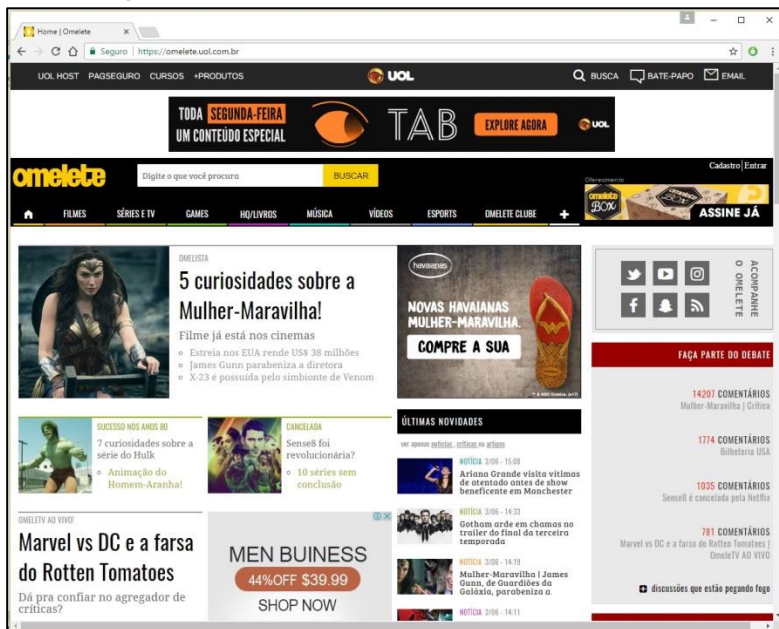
Home | Omelete ×

Seguro | https://omelete.uol.com.br

UOL HOST PAGSEGURO CURSOS +PRODUTOS

UOL

BUSCA BATE-PAPO EMAIL

TODA SEGUNDA-FEIRA UM CONTEÚDO ESPECIAL TAB EXPLORE AGORA UOL

omelete

Digite o que você procura BUSCAR

Cadastro | Entrar

Oferecimento

omelete BOX ASSINE JÁ

FILMES SÉRIES E TV GAMES HQ/LIVROS MÚSICA VÍDEOS ESPORTS OMELETE CLUBE +

OMELISTA

5 curiosidades sobre a Mulher-Maravilha!

Filme já está nos cinemas

Estreia nos EUA rende US$ 38 milhões

James Gunn parabeniza a diretora

X-23 é possuída pelo simbionte de Venom

havaianas

NOVAS HAVAIANAS MULHER-MARAVILHA.

COMPRE A SUA

ACOMPANHE O OMELETE

FAÇA PARTE DO DEBATE

SUCESSO NOS ANOS 80

7 curiosidades sobre a série do Hulk

Animação do Homem-Aranha!

CANCELADA

Sense8 foi revolucionária?

10 séries sem conclusão

ÚLTIMAS NOVIDADES

ver apenas notícias, críticas ou artigos

NOTÍCIA 3/06 - 15:08

Ariana Grande visita vítimas de atentado antes de show beneficente em Manchester

NOTÍCIA 3/06 - 14:33

Gotham arde em chamas no trailer do final da terceira temporada

NOTÍCIA 3/06 - 14:19

Mulher-Maravilha | James Gunn, de Guardiões da Galáxia, parabeniza a

NOTÍCIA 3/06 - 14:11

14207 COMENTÁRIOS

Mulher-Maravilha | Crítica

1774 COMENTÁRIOS

Bilheteria USA

1035 COMENTÁRIOS

Sense8 é cancelada pela Netflix

781 COMENTÁRIOS

Marvel vs DC e a farsa do Rotten Tomatoes | OmeleTV AO VIVO

discussões que estão pegando fogo

OMELETV AO VIVO!

Marvel vs DC e a farsa do Rotten Tomatoes

Dá pra confiar no agregador de críticas?

MEN BUINESS

44%OFF $39.99

SHOP NOW